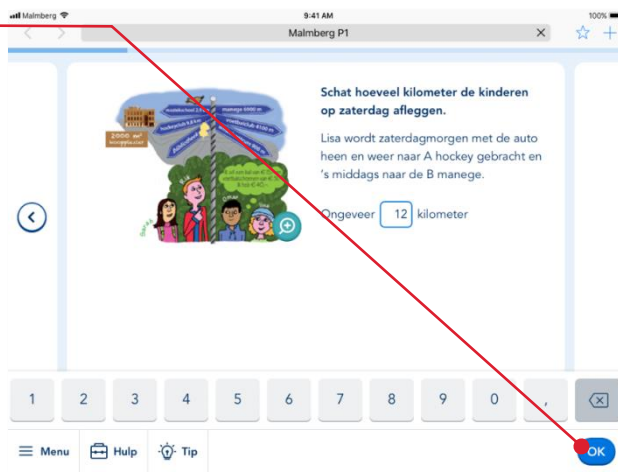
Malmberg
9:41 AM
100%
Malmberg P1

Schat hoeveel kilometer de kinderen op zaterdag afleggen.

Lisa wordt zaterdagmorgen met de auto heen en weer naar A hockey gebracht en 's middags naar de B manege.

Ongeveer 12 kilometer

manege 4000 m
hockeyclub 4100 m
2000 m

1 2 3 4 5 6 7 8 9 0 ,

Menu Hulp Tip OK